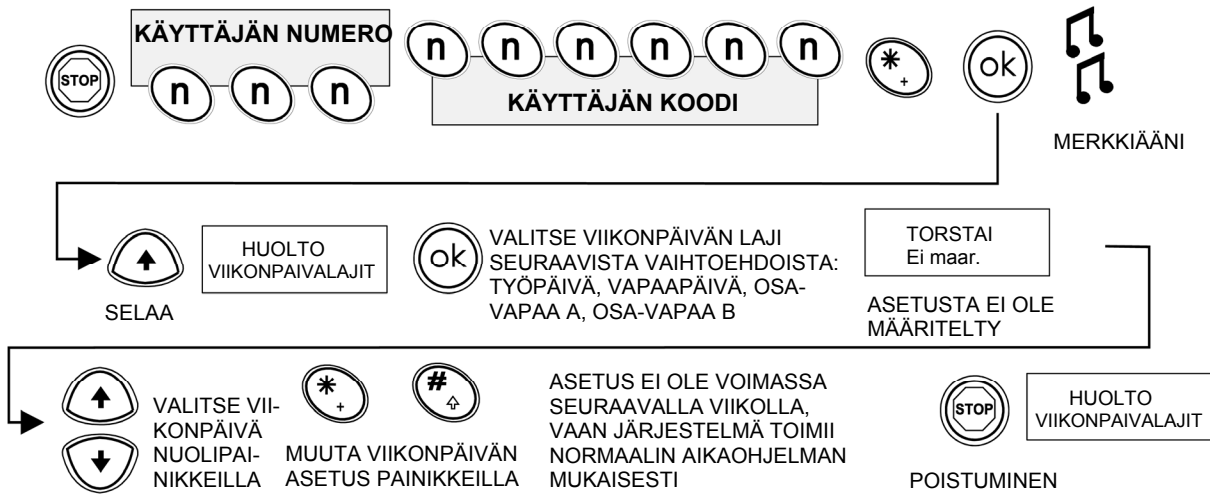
STOP

KÄYTTÄJÄN NUMERO

n n n

n n n n n n

KÄYTTÄJÄN KOODI

*
+

ok

MERKKIÄÄNI

SELAA

HUOLTO
VIIKONPAIVALAJIT

ok

VALITSE VIIKONPÄIVÄN LAJI SEURAAVISTA VAIHTOEHDOISTA: TYÖPÄIVÄ, VAPAAPÄIVÄ, OSA-VAPAA A, OSA-VAPAA B

TORSTAI
Ei maar.

ASETUSTA EI OLE MÄÄRITELTY

VALITSE VIIKONPÄIVÄ NUOLIPAINIKKEILLA

*
+

#
⇧

MUUTA VIIKONPÄIVÄN ASETUS PAINIKKEILLA

ASETUS EI OLE VOIMASSA SEURAAVALLA VIIKOLLA, VAAN JÄRJESTELMÄ TOIMII NORMAALIN AIKAOHJELMAN MUKAISESTI

STOP

HUOLTO
VIIKONPAIVALAJIT

POISTUMINEN